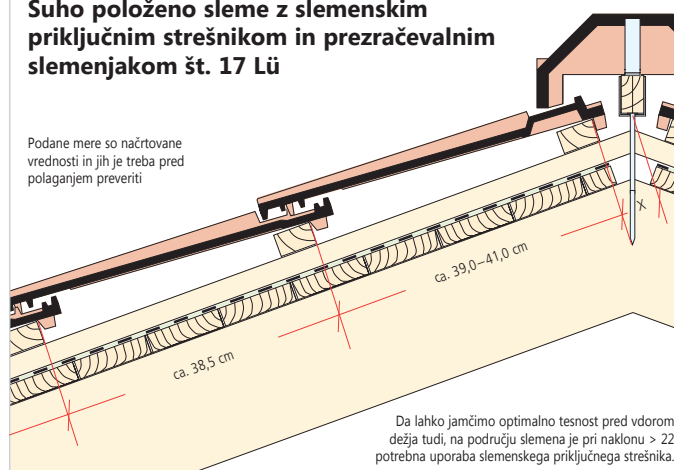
Suho položeno sleme z slemenskim priključnim strešnikom in prezračevalnim slemenjakom št. 17 Lü

Podane mere so načrtovane vrednosti in jih je treba pred polaganjem preveriti

ca. 39,0–41,0 cm

X

ca. 38,5 cm

Da lahko jamčimo optimalno tesnost pred vdorom dežja tudi, na področju slemena je pri naklonu > 22 potrebna uporaba slemenskega priključnega strešnika.